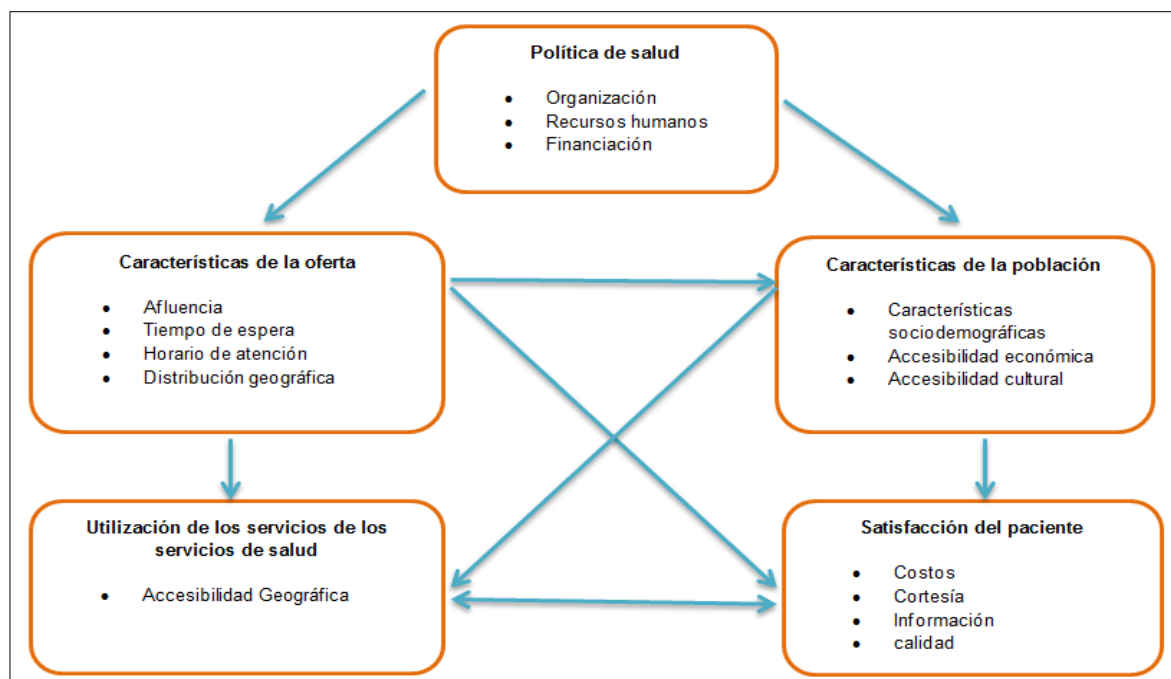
Política de salud

- Organización
- Recursos humanos
- Financiación

Características de la oferta

- Afluencia
- Tiempo de espera
- Horario de atención
- Distribución geográfica

Características de la población

- Características sociodemográficas
- Accesibilidad económica
- Accesibilidad cultural

Utilización de los servicios de los servicios de salud

- Accesibilidad Geográfica

Satisfacción del paciente

- Costos
- Cortesía
- Información
- calidad